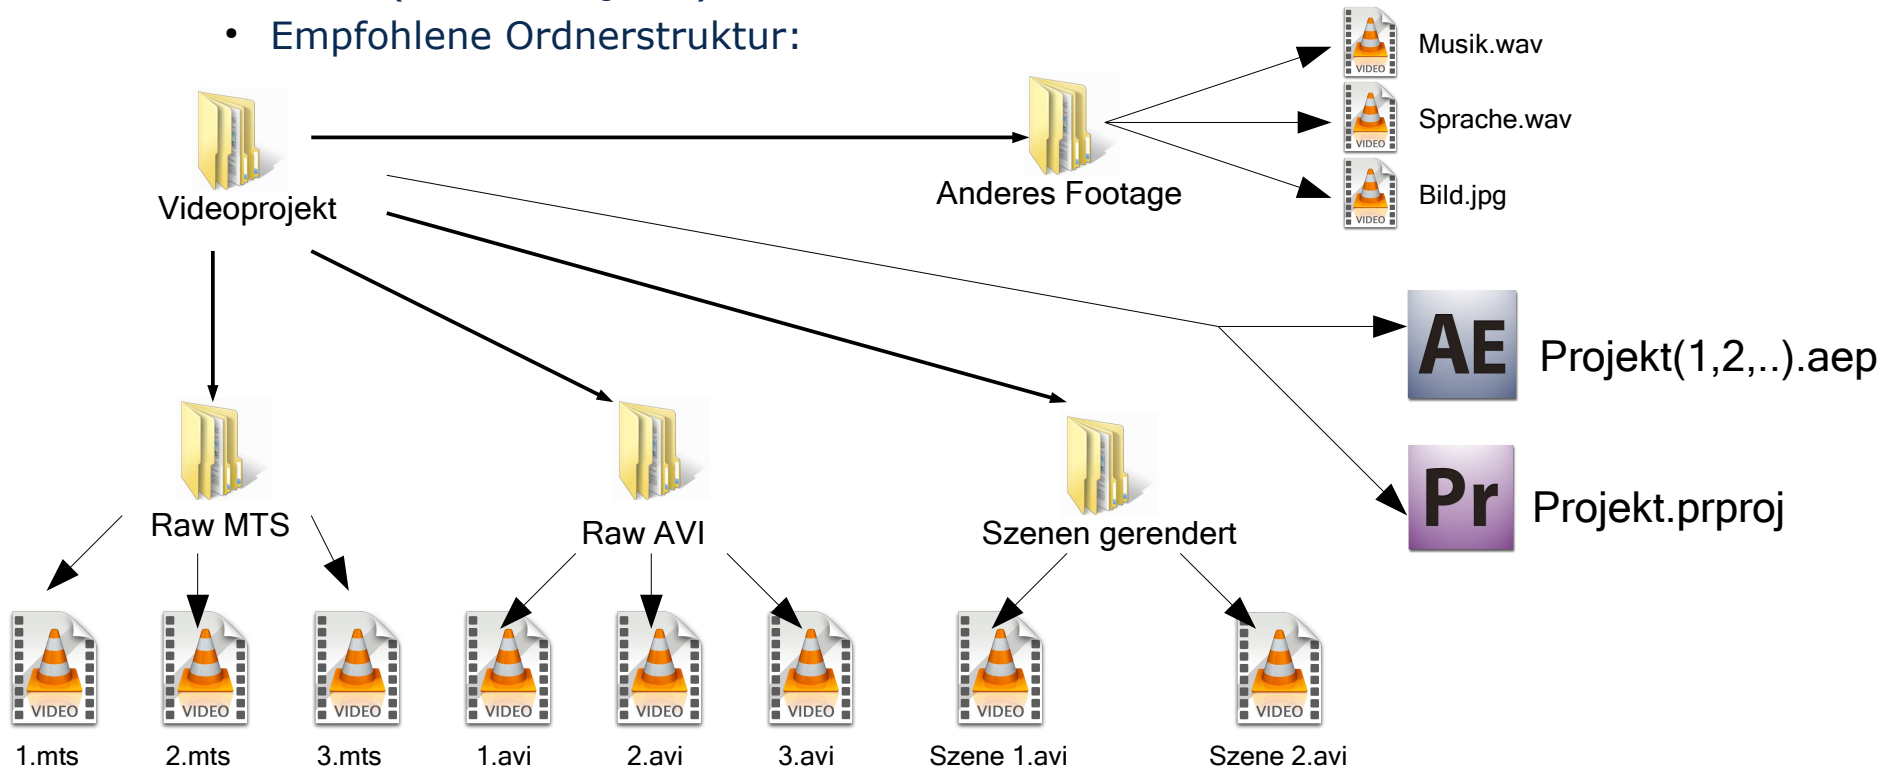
• Empfohlene Ordnerstruktur:

Videoprojekt

Anderes Footage

VIDEO Musik.wav

VIDEO Sprache.wav

VIDEO Bild.jpg

AE Projekt(1,2,..).aep

Pr Projekt.prproj

Raw MTS

Raw AVI

Szenen gerendert

VIDEO 1.mts

VIDEO 2.mts

VIDEO 3.mts

VIDEO 1.avi

VIDEO 2.avi

VIDEO 3.avi

VIDEO Szene 1.avi

VIDEO Szene 2.avi